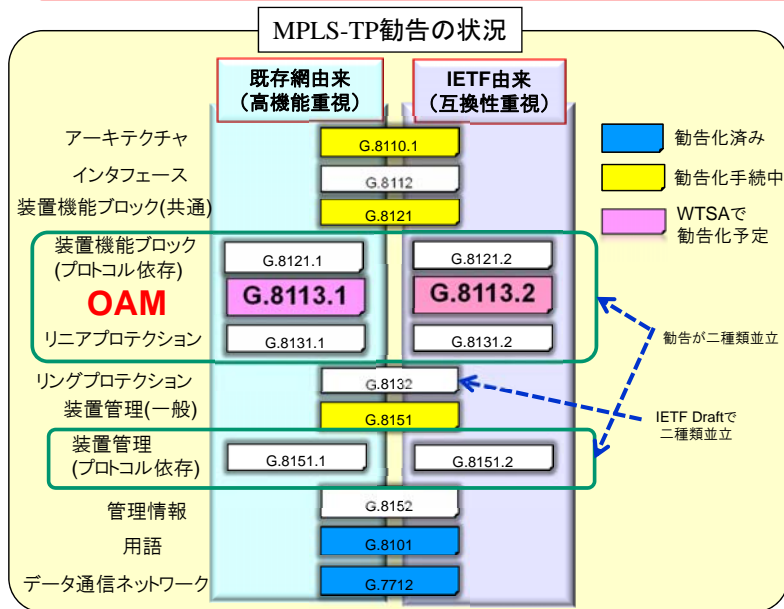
MPLS-TP勧告の状況

既存網由来
（高機能重視）

IETF由来
（互換性重視）

アーキテクチャ
G.8110.1

インタフェース
G.8112

装置機能ブロック(共通)
G.8121

装置機能ブロック
(プロトコル依存)
G.8121.1
G.8121.2

OAM
G.8113.1
G.8113.2

リニアプロテクション
G.8131.1
G.8131.2

リングプロテクション
G.8132

装置管理(一般)
G.8151

装置管理
(プロトコル依存)
G.8151.1
G.8151.2

管理情報
G.8152

用語
G.8101

データ通信ネットワーク
G.7712

勧告化済み
勧告化手続中
WTSAで
勧告化予定

勧告が二種類並立

IETF Draftで
二種類並立